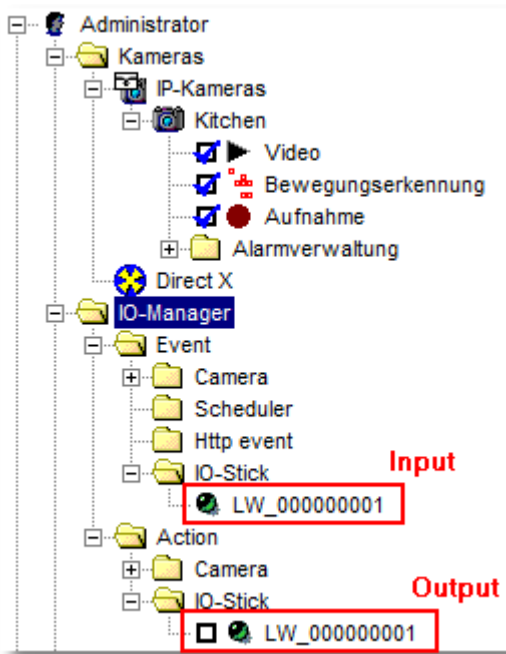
Administrator
Kameras
IP-Kameras
Kitchen
Video
Bewegungserkennung
Aufnahme
Alarmverwaltung
Direct X
IO-Manager
Event
Camera
Scheduler
Http event
IO-Stick
Input
LW_000000001
Action
Camera
IO-Stick
Output
LW_000000001